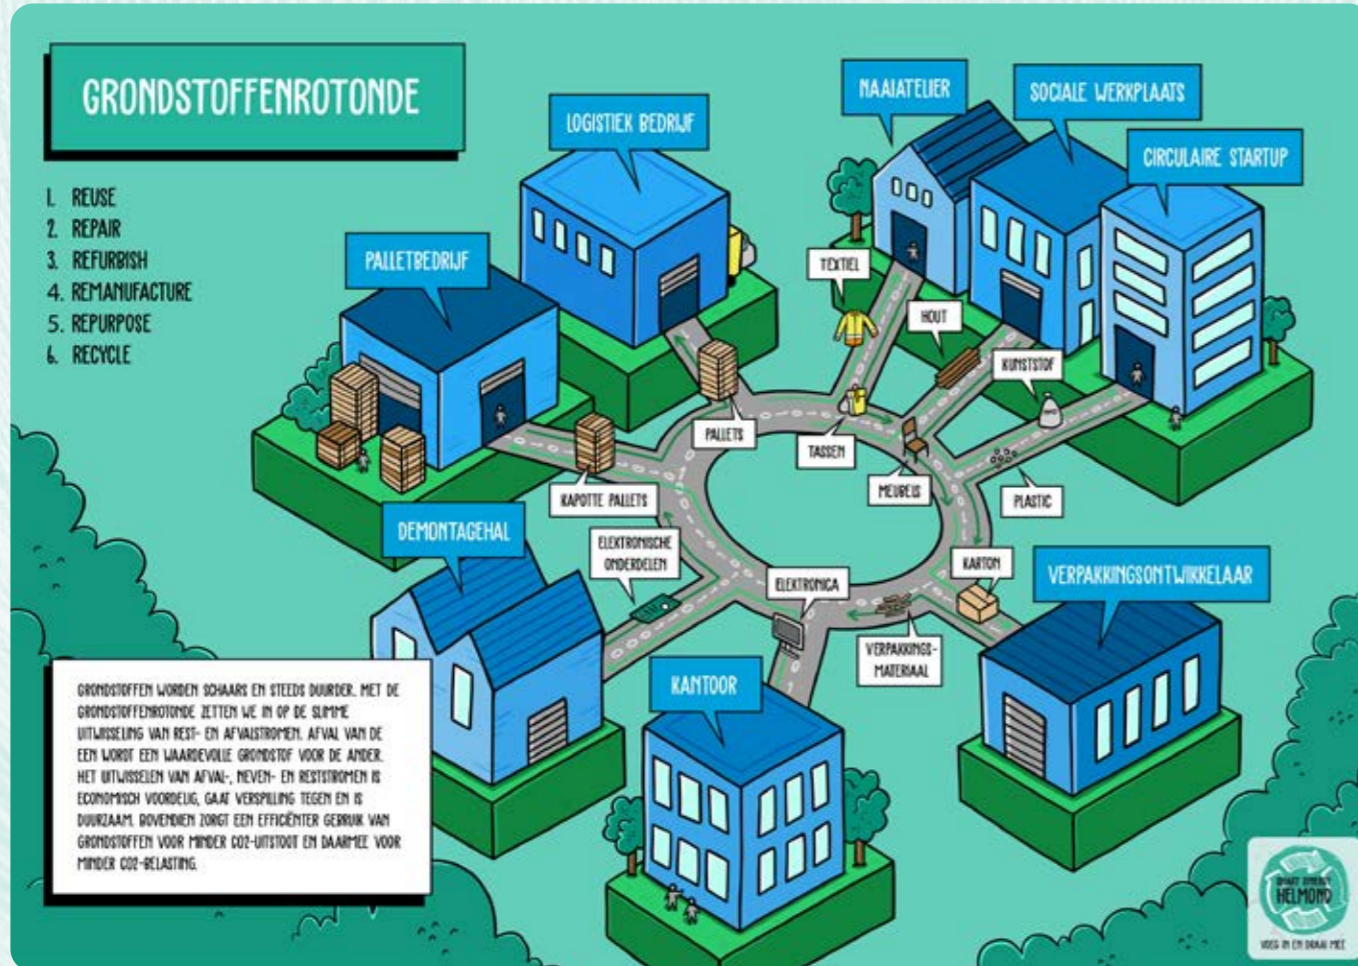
GRONDSTOFFENROTONDE

1. REUSE
2. REPAIR
3. REFURBISH
4. REMANUFACTURE
5. REPURPOSE
6. RECYCLE

LOGISTIEK BEDRIJF

NAAIATELIER

SOCIALE WERKPLAATS

CIRCULAIRE STARTUP

PALLETBEDRIJF

TEXTIEL

HOUT

KUNSTSTOF

PALLETS

TASSEN

MEUBELS

PLASTIC

KAPOTTE PALLETS

DEMONTAGEHAL

ELEKTRONISCHE ONDERDELEN

ELEKTRONICA

KARTON

VERPAKKINGSONTWIKKELAAR

VERPAKKINGS-MATERIAAL

KANTOOR

GRONDSTOFFEN WORDEN SCHAARS EN STEEDS DUURDER. MET DE GRONDSTOFFENROTONDE ZETTEN WE IN OP DE SLIMME UITWISSELING VAN REST- EN AFVALSTROMEN. AFVAL VAN DE EEN WORDT EEN WAARDEVOLLE GRONDSTOF VOOR DE ANDER. HET UITWISSELEN VAN AFVAL-, NEVEN- EN RESTSTROMEN IS ECONOMISCH VOORDELIG, GAAT VERSPILLING TEGEN EN IS DUURZAAM. BOVENDIEN ZORGT EEN EFFICIËNTER GEBRUIK VAN GRONDSTOFFEN VOOR MINDER CO2-UITSTOOT EN DAARMEE VOOR MINDER CO2-BELASTING.

SMART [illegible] HELMOND
VOEG IN EN DRAAI MEE